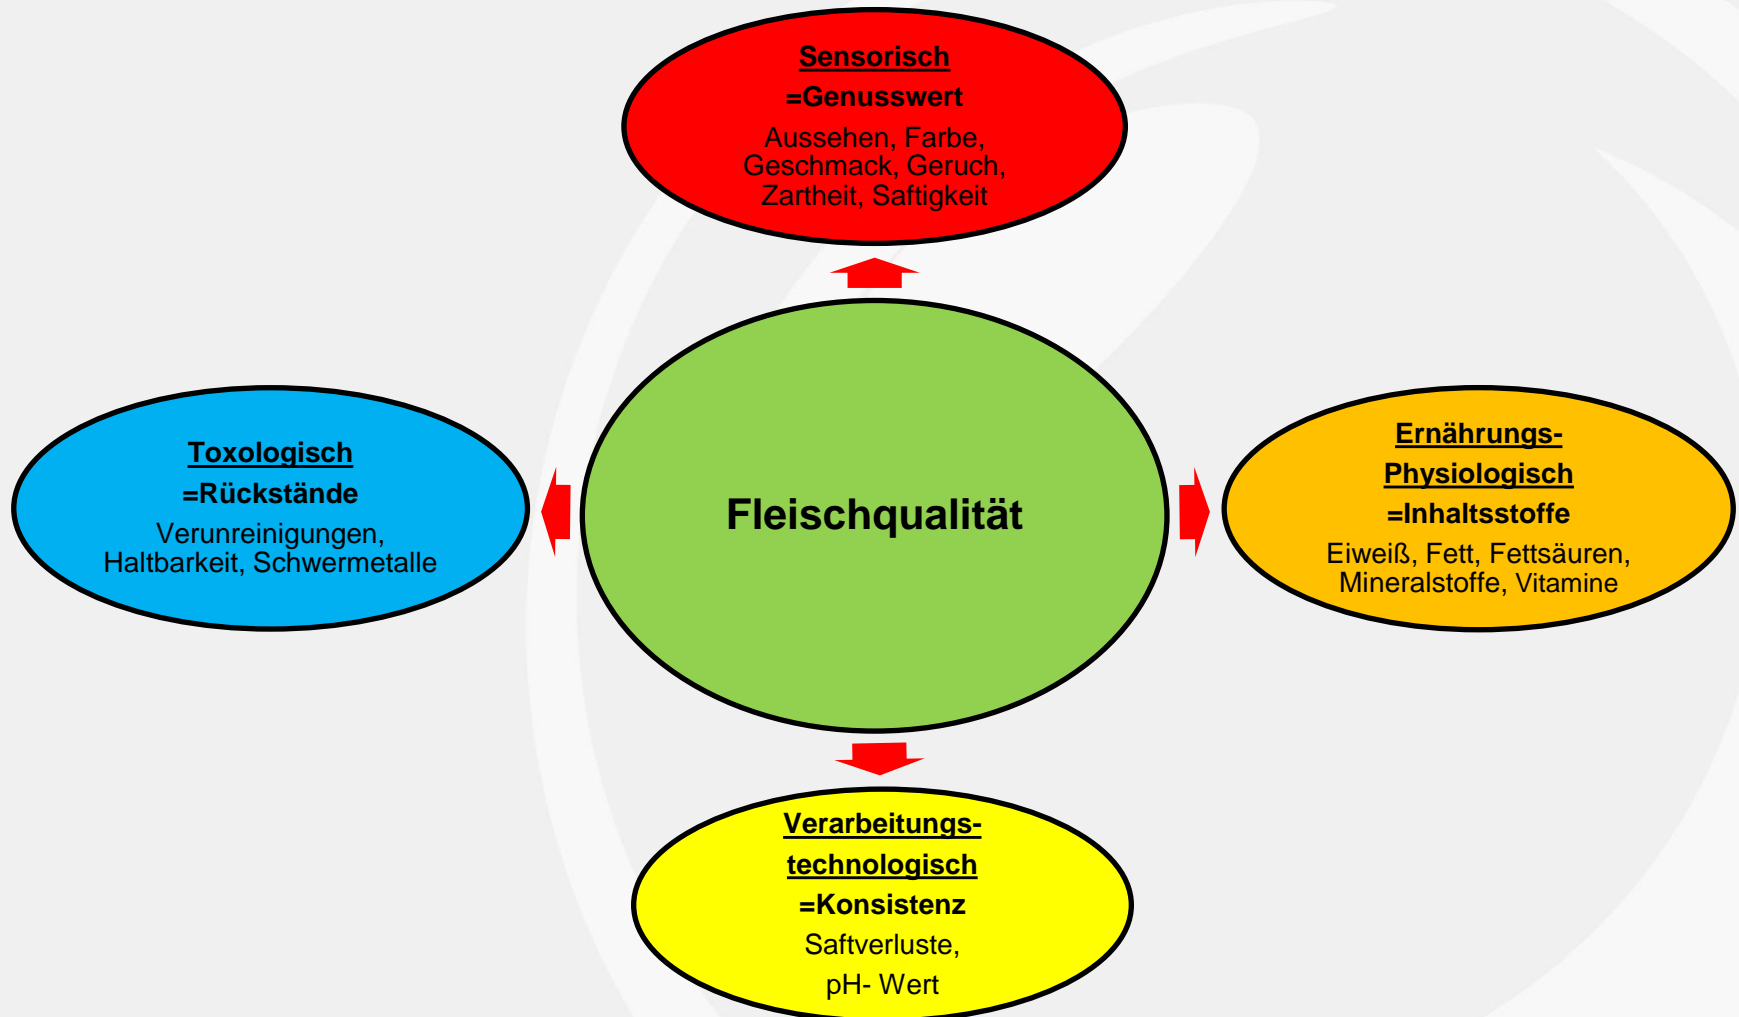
Sensorisch
=Genusswert
Aussehen, Farbe, Geschmack, Geruch, Zartheit, Saftigkeit

Toxologisch
=Rückstände
Verunreinigungen, Haltbarkeit, Schwermetalle

Fleischqualität

Ernährungs-Physiologisch
=Inhaltsstoffe
Eiweiß, Fett, Fettsäuren, Mineralstoffe, Vitamine

Verarbeitungs-technologisch
=Konsistenz
Saftverluste,
pH- Wert